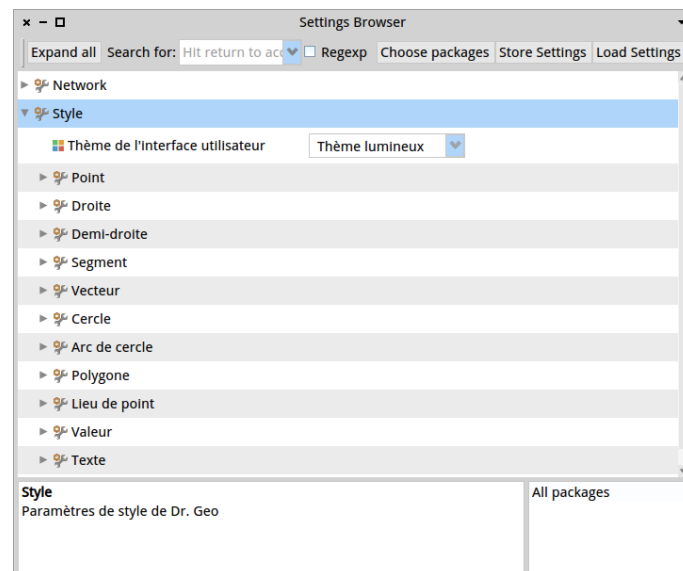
× − □ Settings Browser

Expand all Search for: Hit return to acc Regexp Choose packages Store Settings Load Settings

Network
Style
Thème de l'interface utilisateur Thème lumineux
Point
Droite
Demi-droite
Segment
Vecteur
Cercle
Arc de cercle
Polygone
Lieu de point
Valeur
Texte

Style
Paramètres de style de Dr. Geo

All packages